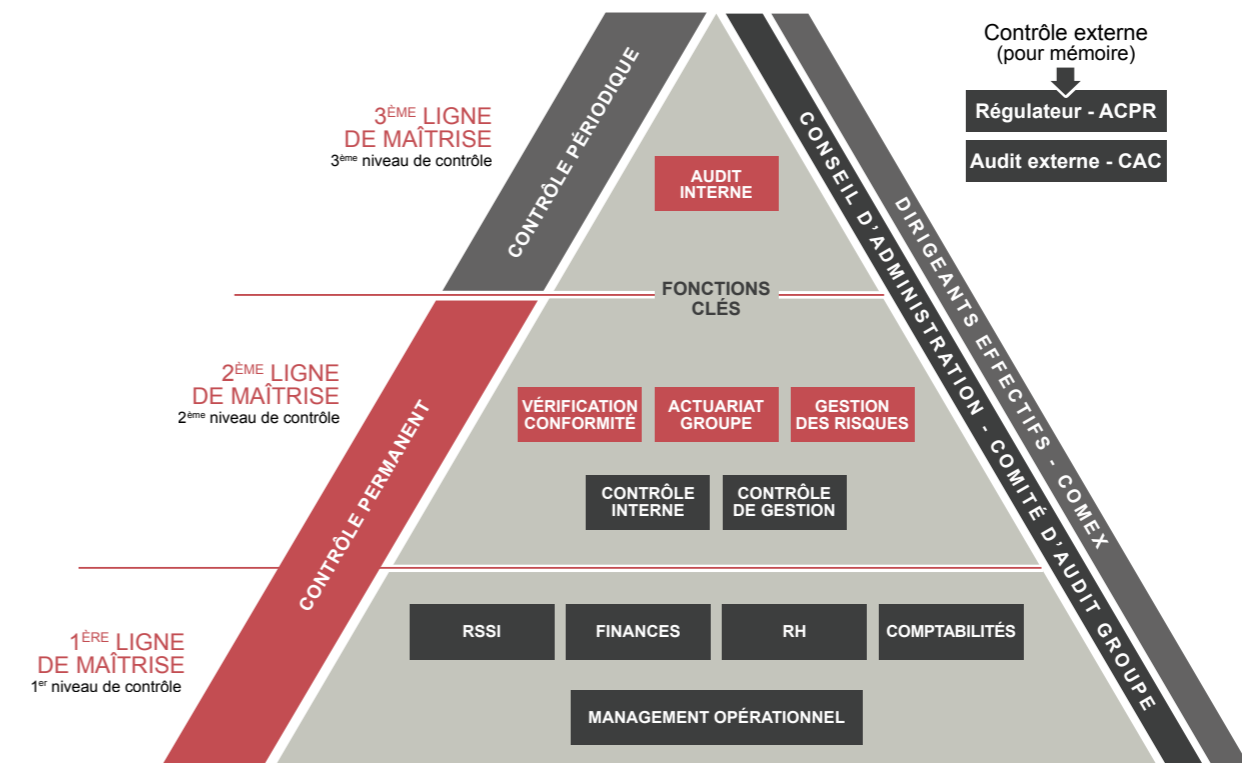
Contrôle externe
(pour mémoire)

Régulateur - ACPR

Audit externe - CAC

3$^{ÈME}$ LIGNE DE MAÎTRISE
3$^{ème}$ niveau de contrôle

CONTRÔLE PÉRIODIQUE

AUDIT INTERNE

FONCTIONS CLÉS

CONSEIL D'ADMINISTRATION - COMITÉ D'AUDIT GROUPE

DIRIGEANTS EFFECTIFS - COMEX

2$^{ÈME}$ LIGNE DE MAÎTRISE
2$^{ème}$ niveau de contrôle

CONTRÔLE PERMANENT

VÉRIFICATION CONFORMITÉ

ACTUARIAT GROUPE

GESTION DES RISQUES

CONTRÔLE INTERNE

CONTRÔLE DE GESTION

1$^{ÈRE}$ LIGNE DE MAÎTRISE
1$^{er}$ niveau de contrôle

RSSI

FINANCES

RH

COMPTABILITÉS

MANAGEMENT OPÉRATIONNEL